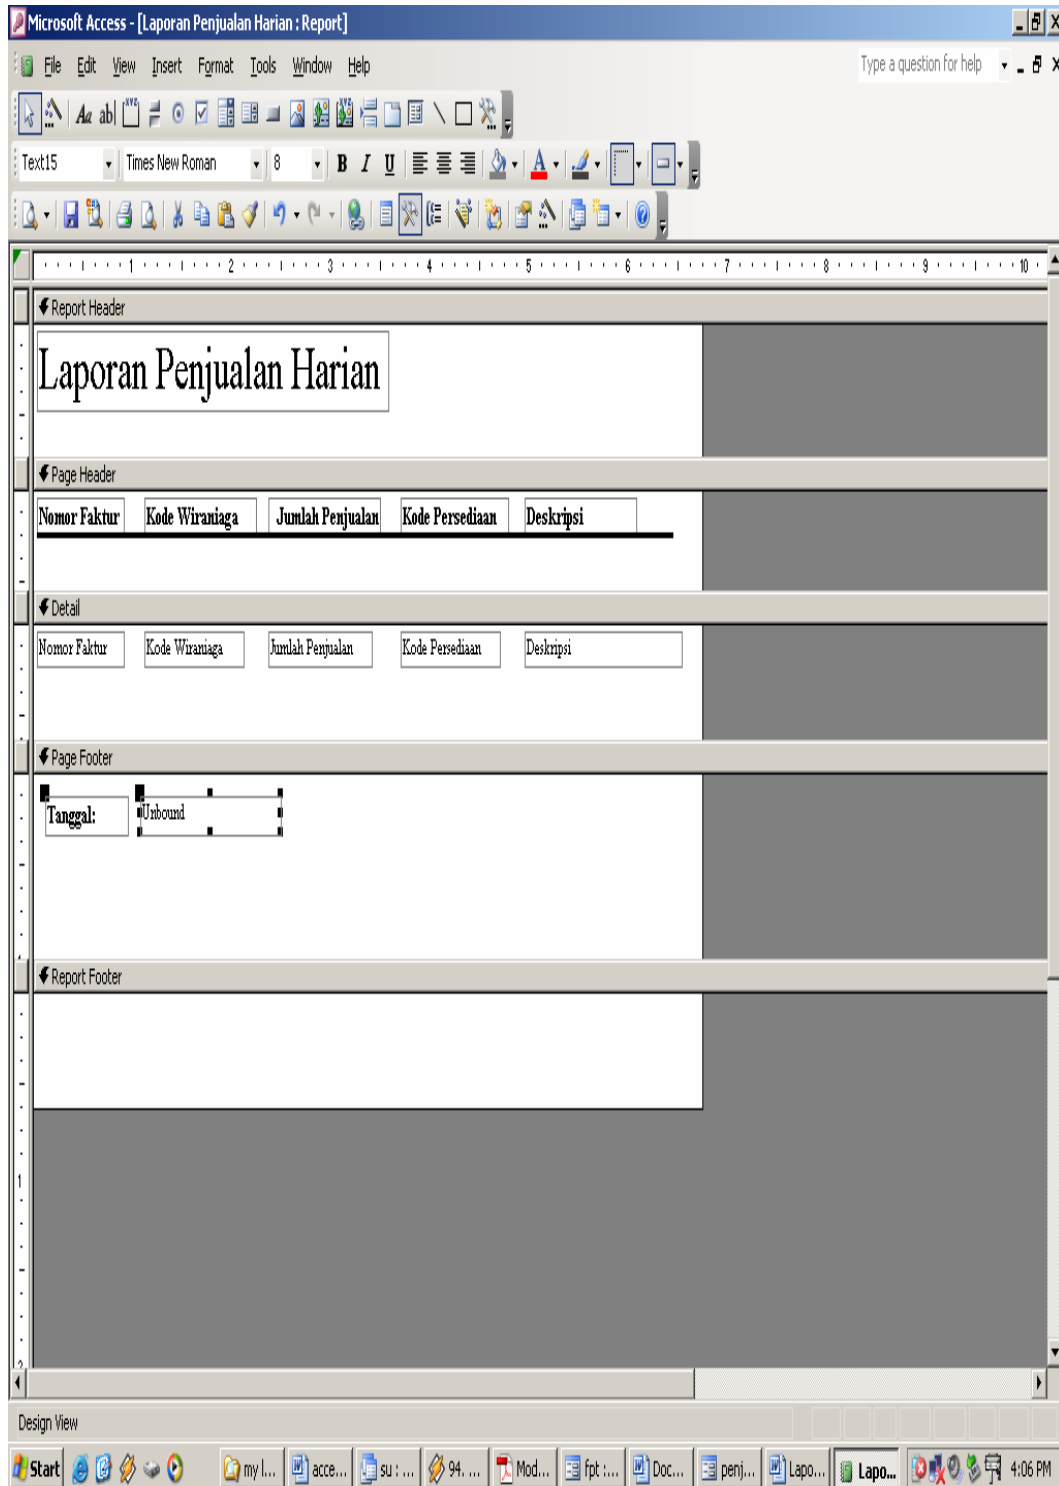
Microsoft Access - [Laporan Penjualan Harian : Report]

File Edit View Insert Format Tools Window Help

Type a question for help

Text15 Times New Roman 8

B I U

1 2 3 4 5 6 7 8 9 10

Report Header

Laporan Penjualan Harian

Page Header

| Nomor Faktur | Kode Wiraniaga | Jumlah Penjualan | Kode Persediaan | Deskripsi |
|---|---|---|---|---|

Detail

| Nomor Faktur | Kode Wiraniaga | Jumlah Penjualan | Kode Persediaan | Deskripsi |
|---|---|---|---|---|

Page Footer

Tanggal: Unbound

Report Footer

1

Design View

Start my l... acce... su : ... 94. ... Mod... fpt :... Doc... penj... Lapo... Lapo... 4:06 PM